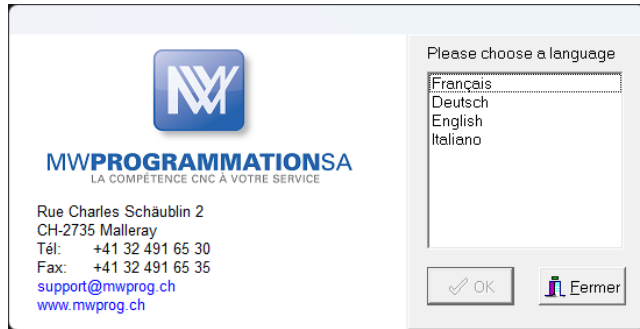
MWPROGRAMMATIONSA
LA COMPÉTENCE CNC À VOTRE SERVICE

Rue Charles Schäublin 2
CH-2735 Malleray
Tél: +41 32 491 65 30
Fax: +41 32 491 65 35
support@mwprog.ch
www.mwprog.ch

Please choose a language

Français
Deutsch
English
Italiano

OK

Fermer